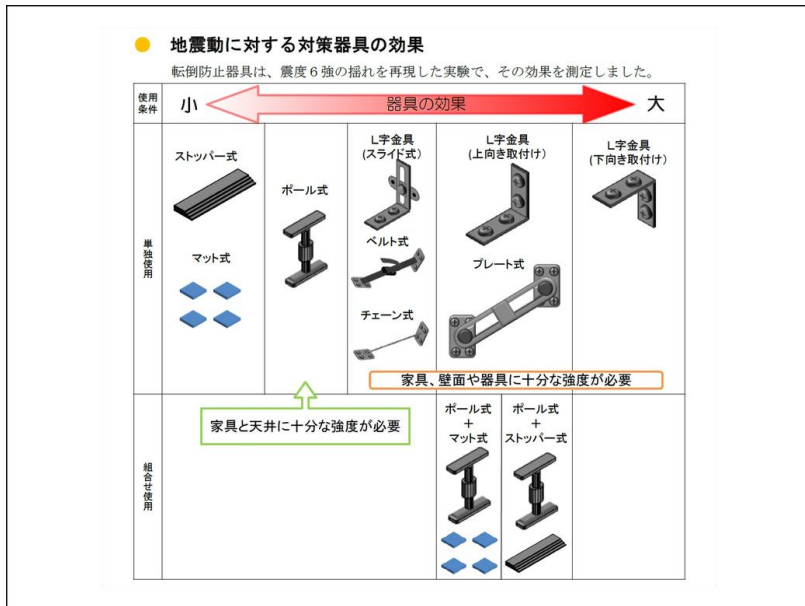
地震動に対する対策器具の効果

転倒防止器具は、震度６強の揺れを再現した実験で、その効果を測定しました。

| 使用条件 | 小 器具の効果 | | | | 大 |
|---|---|---|---|---|---|
| 単独使用 | ストッパー式<br>マット式 | ポール式 | L字金具<br>(スライド式)<br>ベルト式<br>チェーン式 | L字金具<br>(上向き取付け)<br>プレート式 | L字金具<br>(下向き取付け) |
| 組合せ使用 | | | | ポール式<br>+<br>マット式 | ポール式<br>+<br>ストッパー式 |

家具、壁面や器具に十分な強度が必要

家具と天井に十分な強度が必要